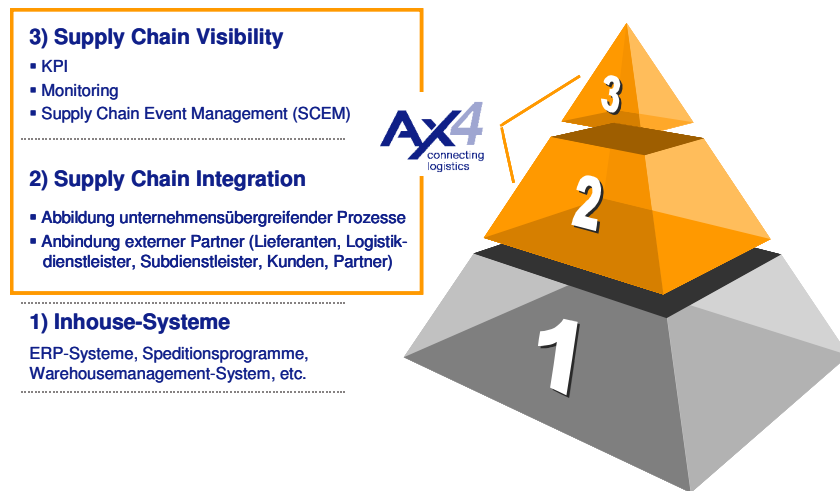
3) Supply Chain Visibility
▪ KPI
▪ Monitoring
▪ Supply Chain Event Management (SCEM)

2) Supply Chain Integration
▪ Abbildung unternehmensübergreifender Prozesse
▪ Anbindung externer Partner (Lieferanten, Logistikdienstleister, Subdienstleister, Kunden, Partner)

1) Inhouse-Systeme
ERP-Systeme, Speditionsprogramme, Warehousemanagement-System, etc.

AX4
connecting logistics

3
2
1